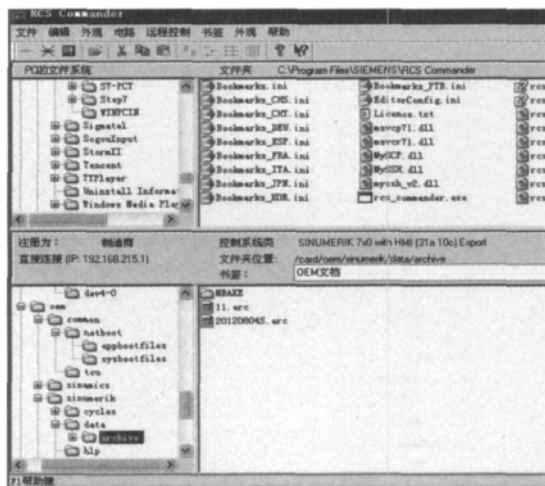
RCS Commander

文件 编辑 外观 电路 远程控制 书签 外观 帮助

PC的文件系统

ST-PCT
Step7
WINFCIM
Sigmatel
SogouInput
StormII
Tencent
TTPlayer
Uninstall Informa
Windows Media Pla

文件夹 C:\Program Files\SIEMENS\RCS Commander

Bookmarks.ini
Bookmarks_CHS.ini
Bookmarks_CHT.ini
Bookmarks_DEU.ini
Bookmarks_ESP.ini
Bookmarks_FRA.ini
Bookmarks_ITA.ini
Bookmarks_JPN.ini
Bookmarks_KOR.ini
Bookmarks_PTB.ini
EditorConfig.ini
Licence.txt
msvcp71.dll
msvcr71.dll
MySCP.dll
MySSH.dll
mysch_w2.dll
rcs_commander.exe

注册为: 制造商
直接连接 (IP: 192.168.215.1)

控制系统类 SINUMERIK 7x0 with HMI [31a 10c] Export
文件夹位置: /card/oem/sinumerik/data/archive
书签: OEM文档

dev4-0
oem
common
netboot
appbootfiles
sysbootfiles
tcu
sinamics
sinumerik
cycles
data
archive
hlp

NBAKE
11.arc
20120804S.arc

F1帮助键